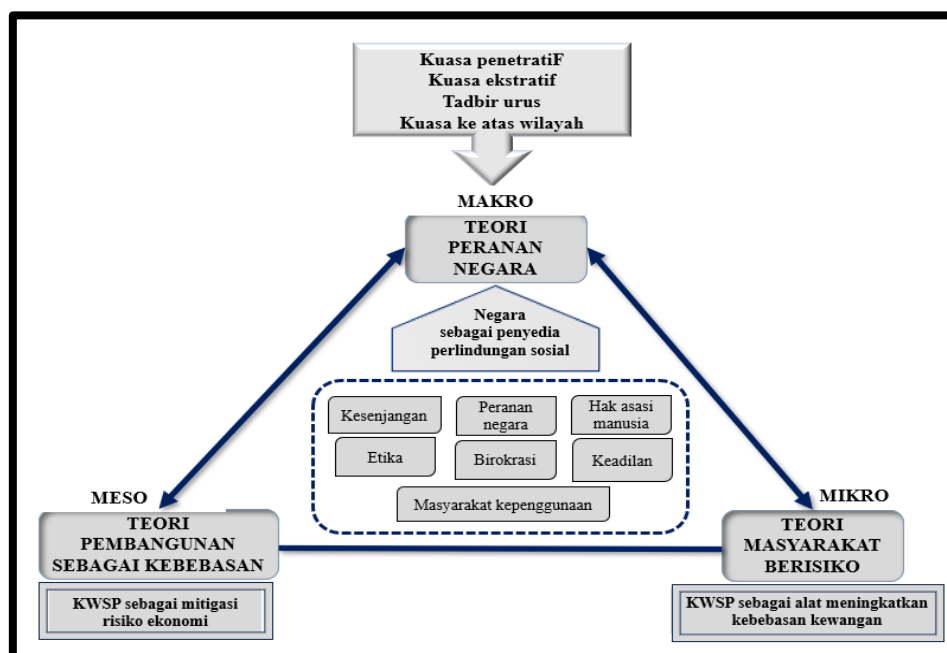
Kuasa penetratiF
Kuasa ekstratif
Tadbir urus
Kuasa ke atas wilayah

MAKRO

TEORI PERANAN NEGARA

Negara sebagai penyedia perlindungan sosial

Kesenjangan

Peranan negara

Hak asasi manusia

Etika

Birokrasi

Keadilan

Masyarakat kepenggunaan

MESO

TEORI PEMBANGUNAN SEBAGAI KEBEBASAN

KWSP sebagai mitigasi risiko ekonomi

MIKRO

TEORI MASYARAKAT BERISIKO

KWSP sebagai alat meningkatkan kebebasan kewangan